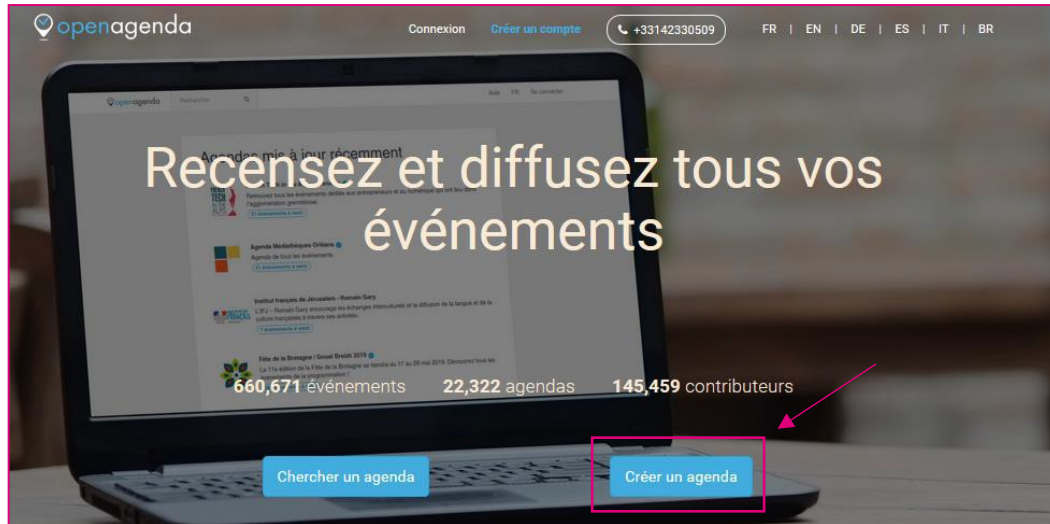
openagenda

Connexion Créer un compte +33142330509 FR | EN | DE | ES | IT | BR

Recensez et diffusez tous vos événements

660,671 événements 22,322 agendas 145,459 contributeurs

Chercher un agenda Créer un agenda